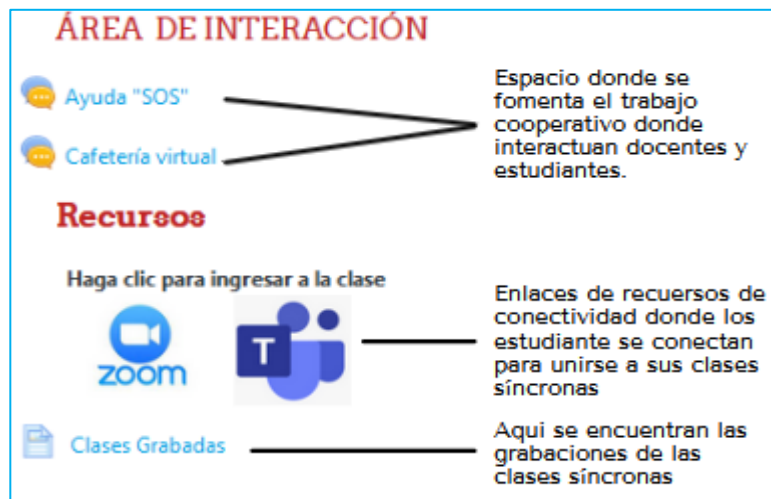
ÁREA DE INTERACCIÓN

Ayuda "SOS"

Cafetería virtual

Espacio donde se fomenta el trabajo cooperativo donde interactuan docentes y estudiantes.

Recursos

Haga clic para ingresar a la clase

zoom

T

Enlaces de recuersos de conectividad donde los estudiante se conectan para unirse a sus clases síncronas

Clases Grabadas

Aqui se encuentran las grabaciones de las clases síncronas